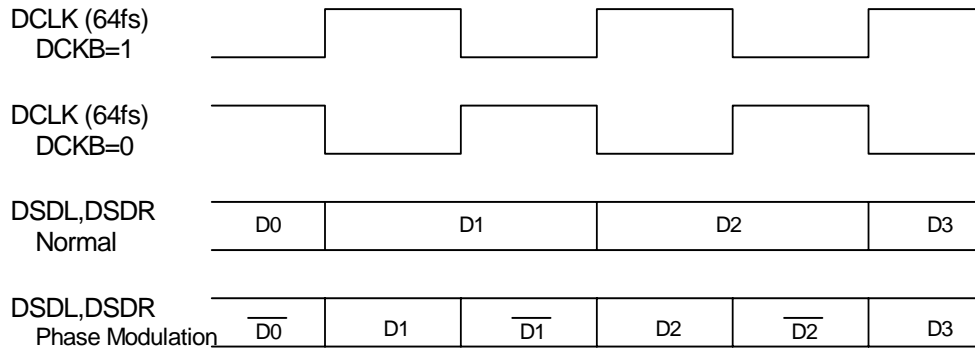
DCLK (64fs)
DCKB=1

DCLK (64fs)
DCKB=0

DSDL,DSDR
Normal

| D0 | D1 | D2 | D3 |
|---|---|---|---|

DSDL,DSDR
Phase Modulation

| $\overline{D0}$ | D1 | $\overline{D1}$ | D2 | $\overline{D2}$ | D3 |
|---|---|---|---|---|---|